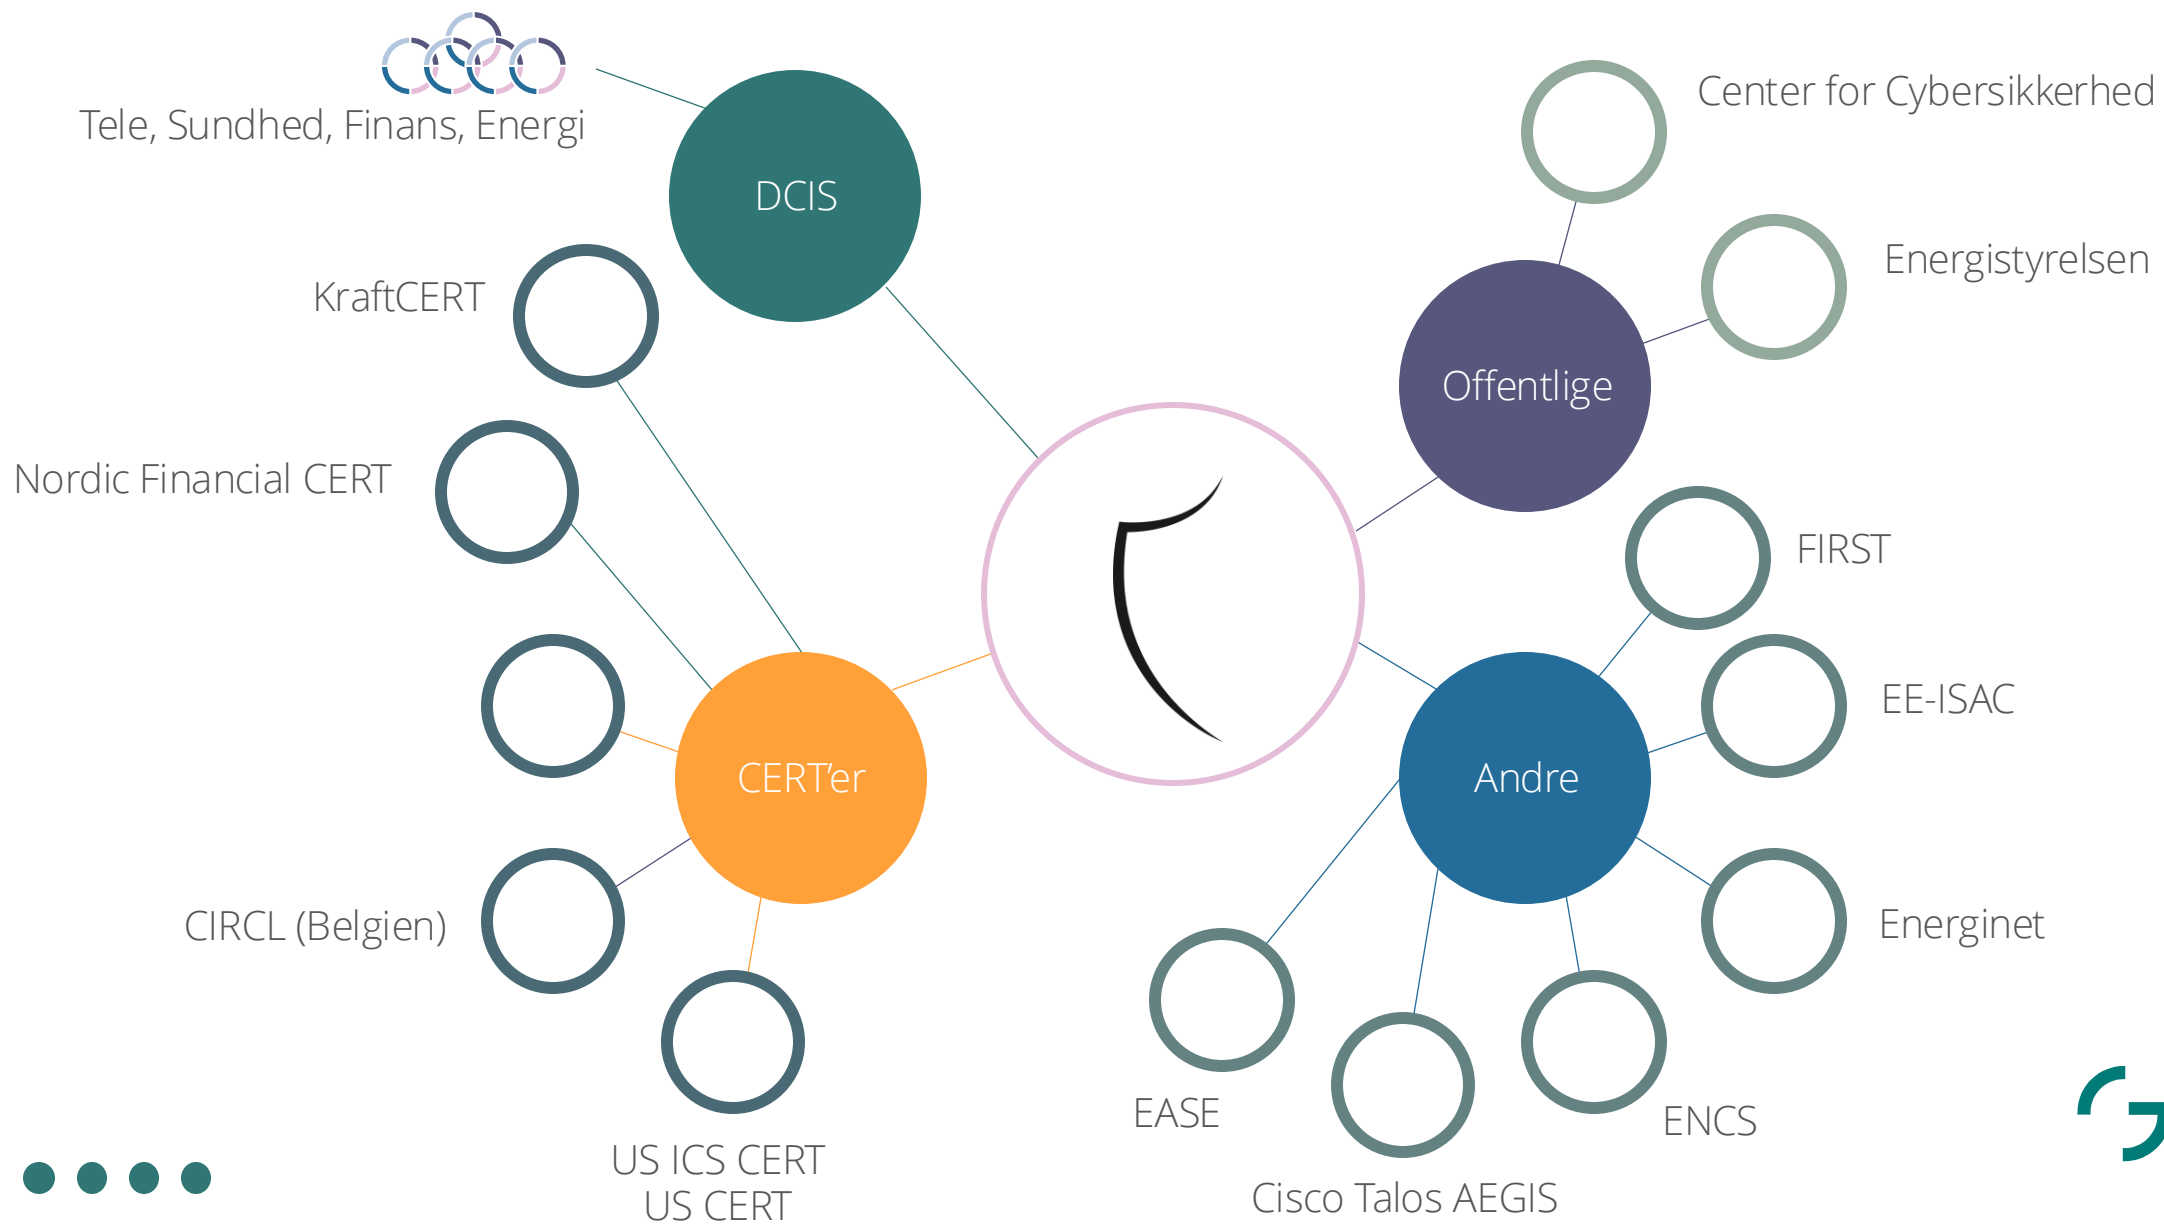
Tele, Sundhed, Finans, Energi

DCIS

KraftCERT

Nordic Financial CERT

CERT'er

CIRCL (Belgien)

US ICS CERT
US CERT

Center for Cybersikkerhed

Energistyrelsen

Offentlige

FIRST

EE-ISAC

Andre

Energinet

EASE

ENCS

Cisco Talos AEGIS